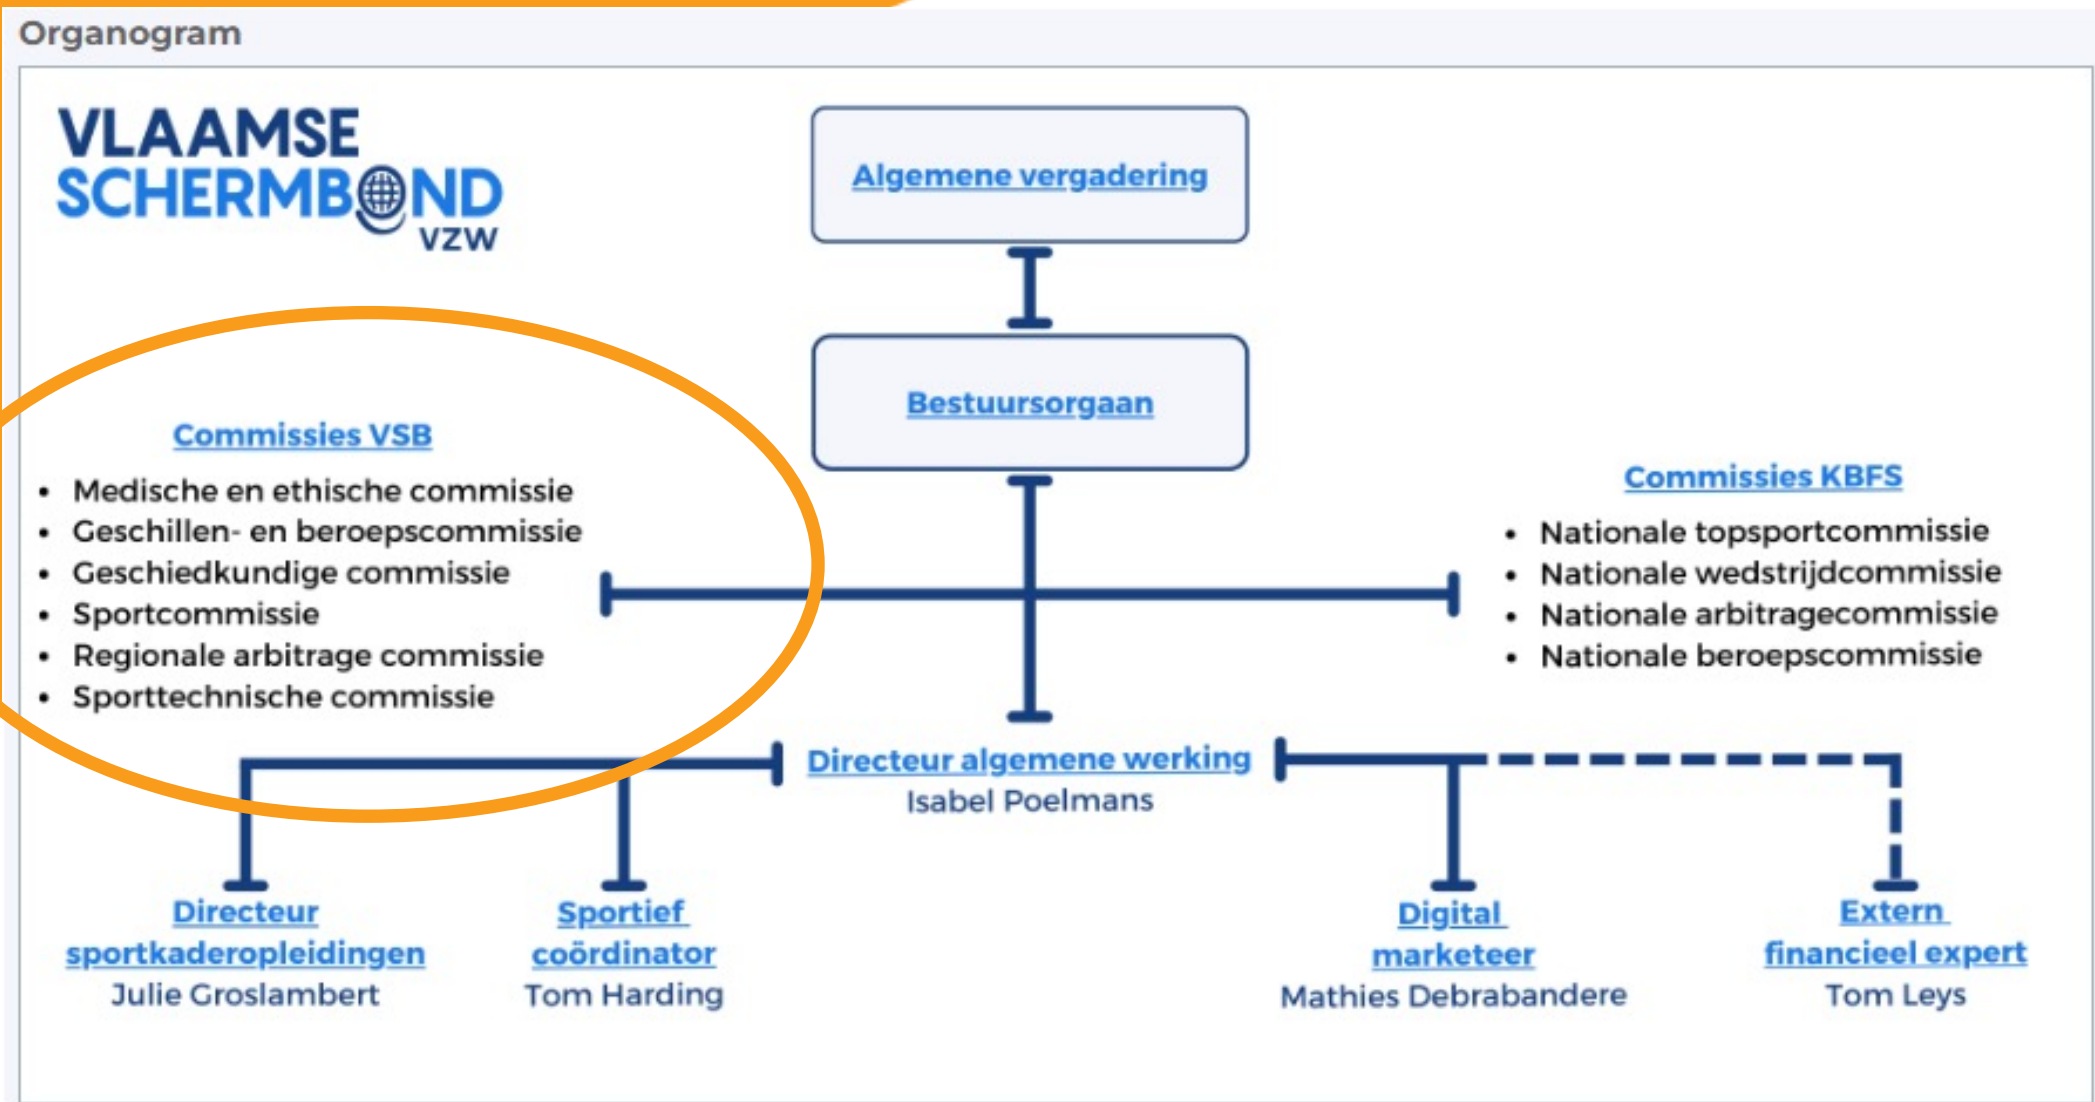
Organogram

VLAAMSE SCHERMBOND VZW

Algemene vergadering

Bestuursorgaan

Commissies VSB

- Medische en ethische commissie
- Geschillen- en beroepscommissie
- Geschiedkundige commissie
- Sportcommissie
- Regionale arbitrage commissie
- Sporttechnische commissie

Commissies KBFS

- Nationale topsportcommissie
- Nationale wedstrijdcommissie
- Nationale arbitragecommissie
- Nationale beroepscommissie

Directeur algemene werking
Isabel Poelmans

Directeur sportkaderopleidingen
Julie Groslambert

Sportief coördinator
Tom Harding

Digital marketeer
Mathies Debrabandere

Extern financieel expert
Tom Leys